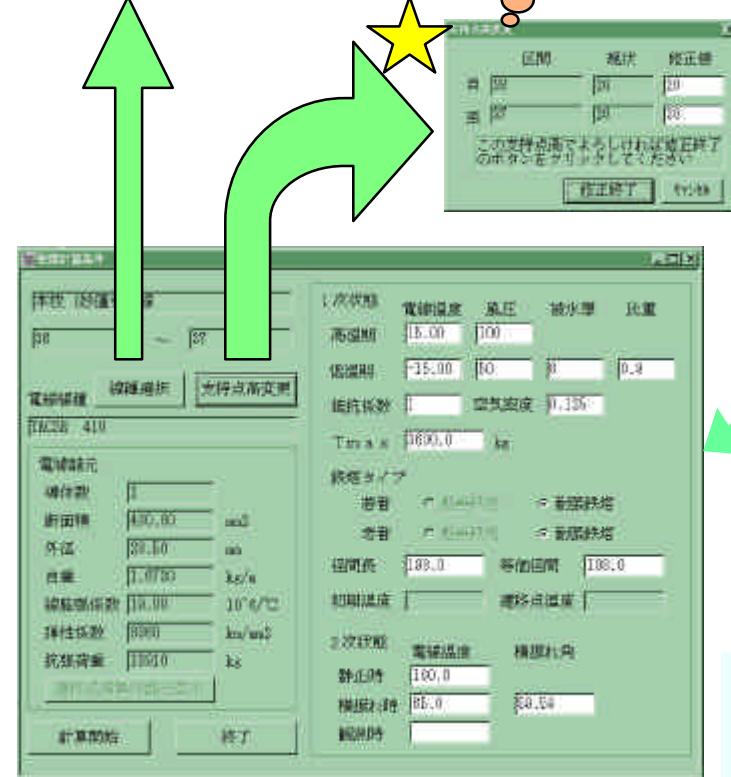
支持点高変更

区間　現状　修正値

自 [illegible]　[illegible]　20

至 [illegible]　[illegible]　30

この支持点高でよろしければ修正終了のボタンをクリックしてください

修正終了　キャンセル

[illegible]

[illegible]

38　～　37

線種選択　支持点高変更

電線種類

TACSR 410

電線諸元

導体数　1

断面積　430.00　mm2

外径　28.50　mm

自重　1.0730　kg/m

線膨張係数　18.00　10^-6/℃

弾性係数　8900　kg/mm2

抗張荷重　13610　kg

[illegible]

計算開始　終了

1次状態　電線温度　風圧　被氷厚　比重

高温時　15.00　100

低温時　-15.00　50　0　0.9

抵抗係数　1　空気密度　0.125

Tmax　3800.0　kg

鉄塔タイプ

自者　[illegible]　耐張鉄塔

至者　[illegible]　耐張鉄塔

径間長　188.0　等価径間　188.0

初期温度　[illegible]　遷移点温度

2次状態　電線温度　横振れ角

静止時　180.0

横振れ時　85.0　58.54

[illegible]